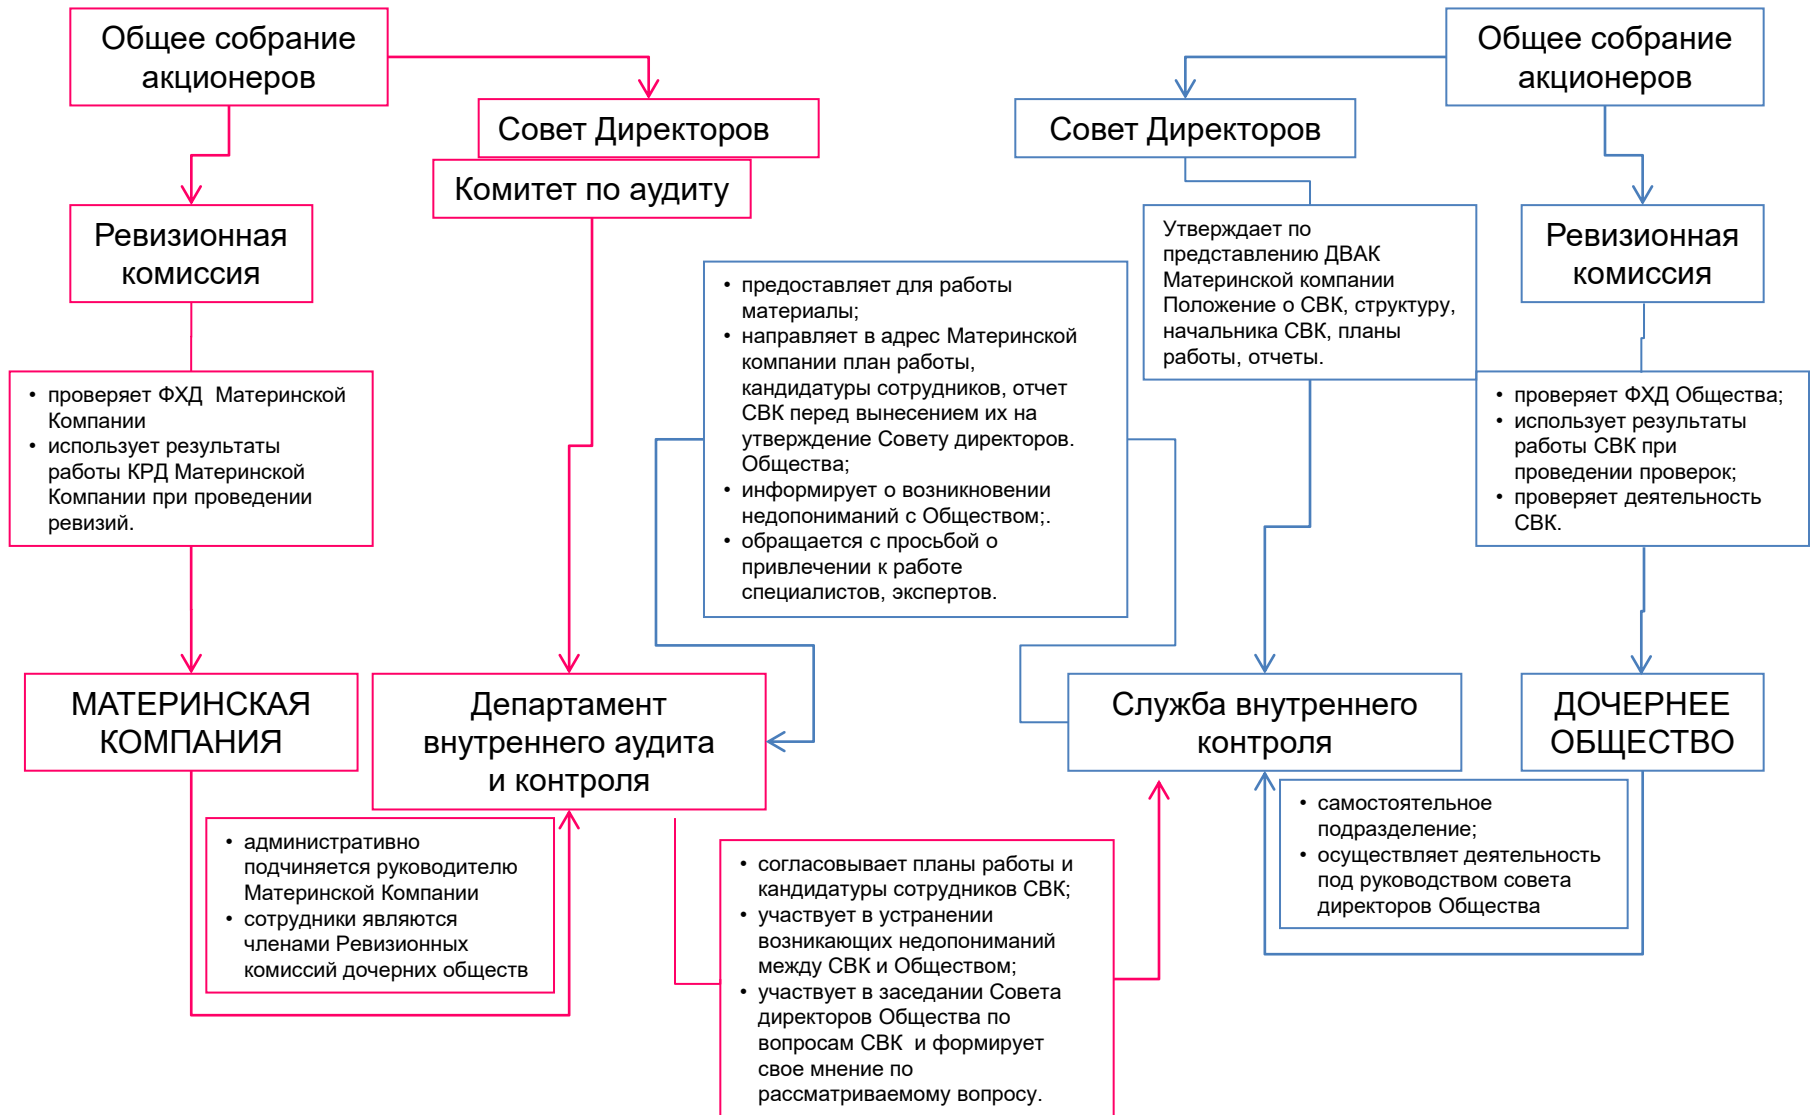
Общее собрание акционеров

Совет Директоров

Комитет по аудиту

Ревизионная комиссия

• проверяет ФХД Материнской Компании
• использует результаты работы КРД Материнской Компании при проведении ревизий.

• предоставляет для работы материалы;
• направляет в адрес Материнской компании план работы, кандидатуры сотрудников, отчет СВК перед вынесением их на утверждение Совету директоров. Общества;
• информирует о возникновении недопониманий с Обществом;.
• обращается с просьбой о привлечении к работе специалистов, экспертов.

Общее собрание акционеров

Совет Директоров

Утверждает по представлению ДВАК Материнской компании Положение о СВК, структуру, начальника СВК, планы работы, отчеты.

Ревизионная комиссия

• проверяет ФХД Общества;
• использует результаты работы СВК при проведении проверок;
• проверяет деятельность СВК.

МАТЕРИНСКАЯ КОМПАНИЯ

Департамент внутреннего аудита и контроля

Служба внутреннего контроля

ДОЧЕРНЕЕ ОБЩЕСТВО

• административно подчиняется руководителю Материнской Компании
• сотрудники являются членами Ревизионных комиссий дочерних обществ

• согласовывает планы работы и кандидатуры сотрудников СВК;
• участвует в устранении возникающих недопониманий между СВК и Обществом;
• участвует в заседании Совета директоров Общества по вопросам СВК и формирует свое мнение по рассматриваемому вопросу.

• самостоятельное подразделение;
• осуществляет деятельность под руководством совета директоров Общества